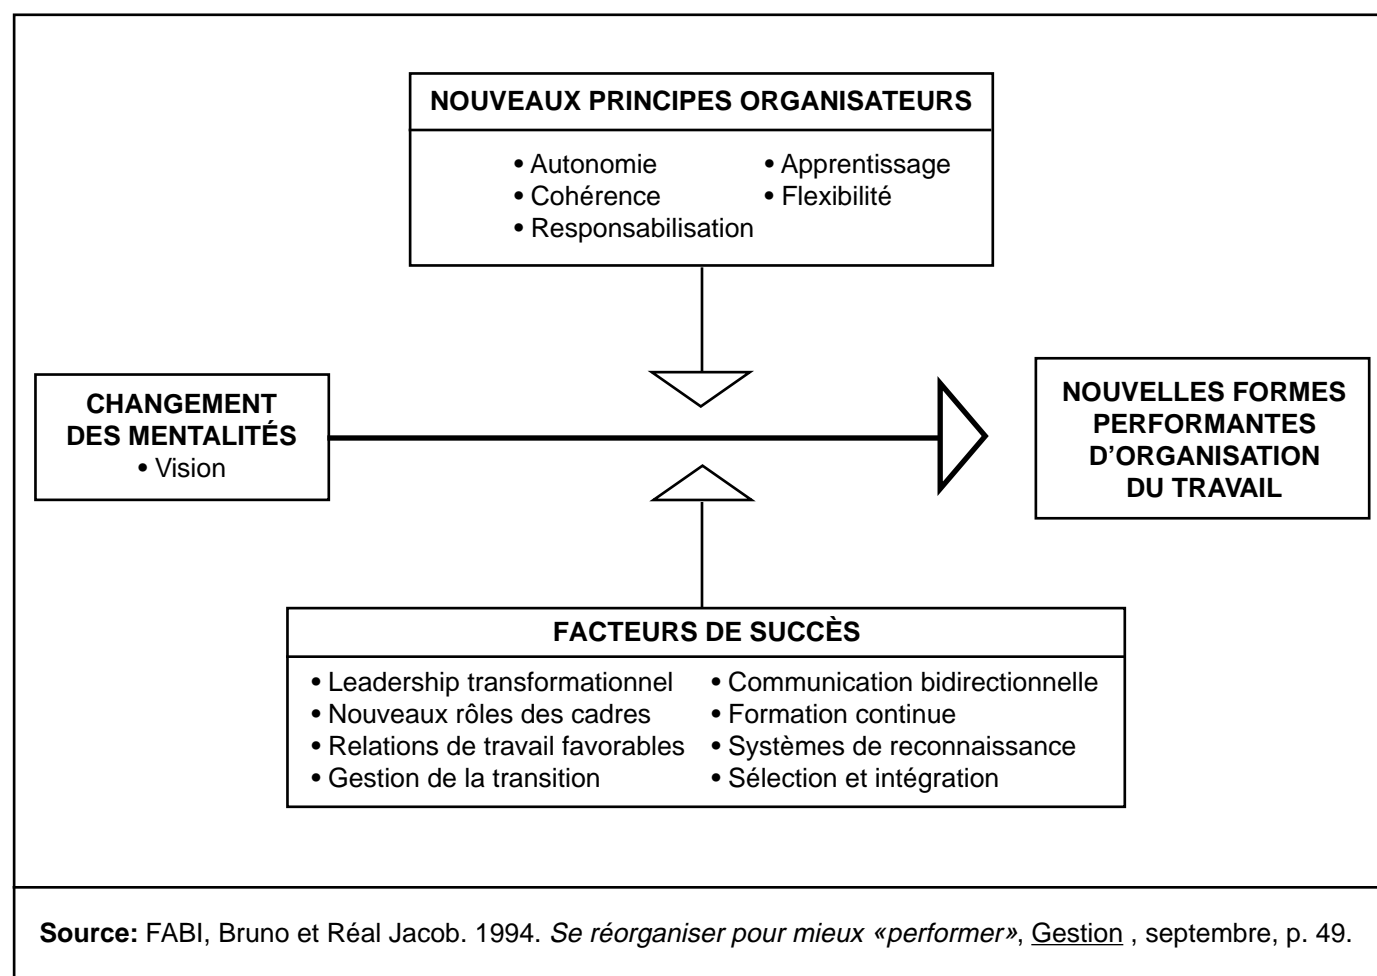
NOUVEAUX PRINCIPES ORGANISATEURS

• Autonomie
• Cohérence
• Responsabilisation
• Apprentissage
• Flexibilité

CHANGEMENT DES MENTALITÉS
• Vision

NOUVELLES FORMES PERFORMANTES D'ORGANISATION DU TRAVAIL

FACTEURS DE SUCCÈS

• Leadership transformationnel
• Nouveaux rôles des cadres
• Relations de travail favorables
• Gestion de la transition
• Communication bidirectionnelle
• Formation continue
• Systèmes de reconnaissance
• Sélection et intégration

Source: FABI, Bruno et Réal Jacob. 1994. Se réorganiser pour mieux «performer», Gestion , septembre, p. 49.